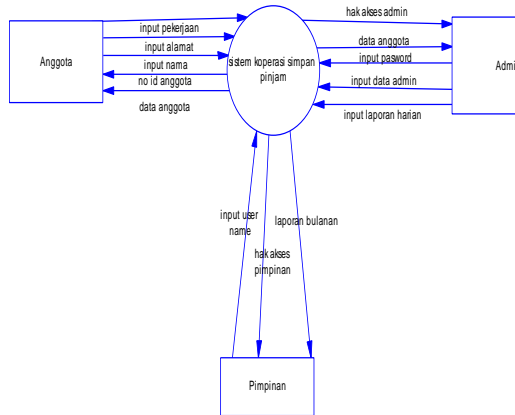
Anggota

input pekerjaan

input alamat

input nama

no id anggota

data anggota

sistem koperasi simpan pinjam

hak akses admin

data anggota

input pasword

input data admin

input laporan harian

Admi

input user name

hak akses pimpinan

laporan bulanan

Pimpinan